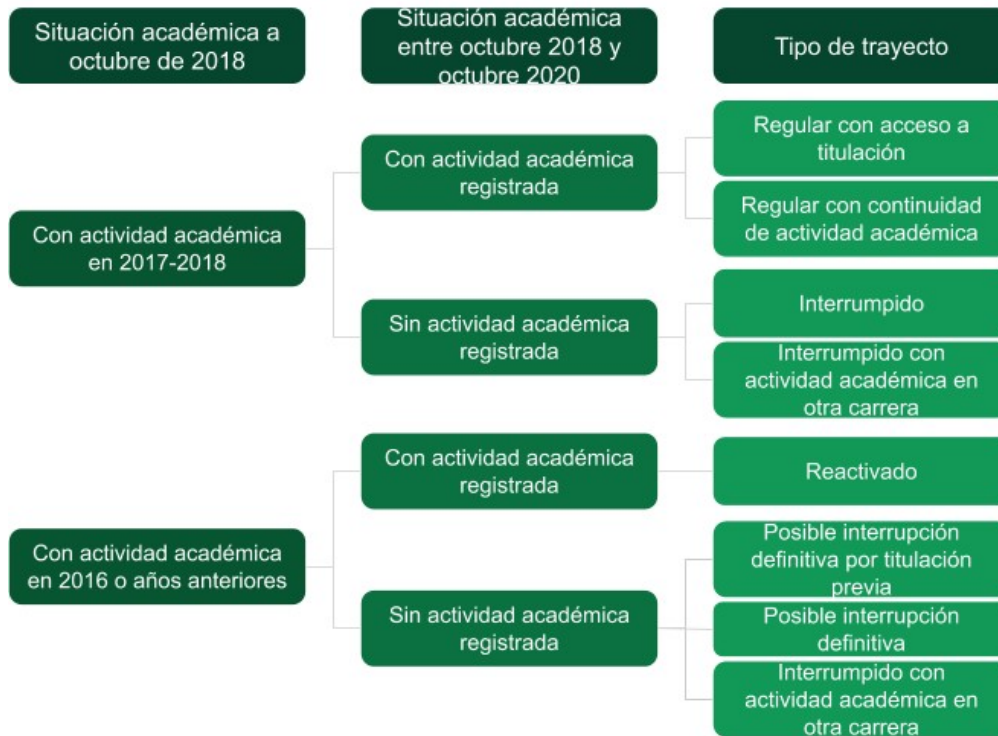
Situación académica a octubre de 2018

Situación académica entre octubre 2018 y octubre 2020

Tipo de trayecto

Con actividad académica en 2017-2018

Con actividad académica registrada

Regular con acceso a titulación

Regular con continuidad de actividad académica

Sin actividad académica registrada

Interrumpido

Interrumpido con actividad académica en otra carrera

Con actividad académica en 2016 o años anteriores

Con actividad académica registrada

Reactivado

Sin actividad académica registrada

Posible interrupción definitiva por titulación previa

Posible interrupción definitiva

Interrumpido con actividad académica en otra carrera